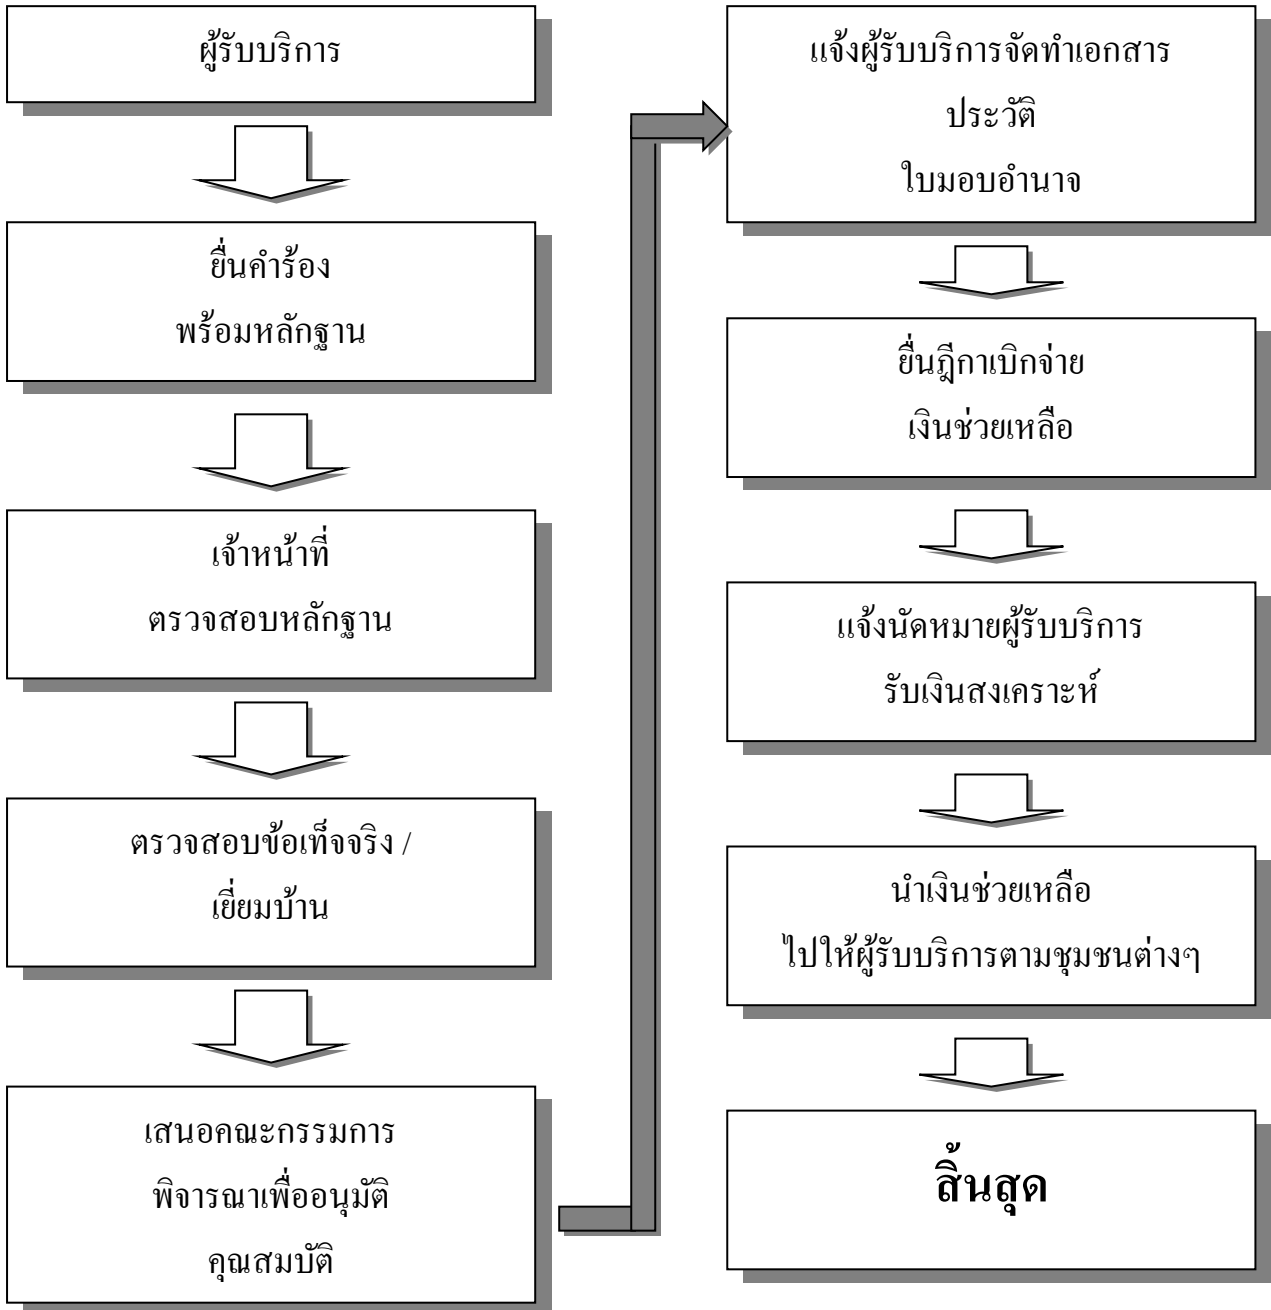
ผู้รับบริการ

ยื่นคำร้อง
พร้อมหลักฐาน

เจ้าหน้าที่
ตรวจสอบหลักฐาน

ตรวจสอบข้อเท็จจริง /
เยี่ยมบ้าน

เสนอคณะกรรมการ
พิจารณาเพื่ออนุมัติ
คุณสมบัติ

แจ้งผู้รับบริการจัดทำเอกสาร
ประวัติ
ใบมอบอำนาจ

ยื่นฎีกาเบิกจ่าย
เงินช่วยเหลือ

แจ้งนัดหมายผู้รับบริการ
รับเงินสงเคราะห์

นำเงินช่วยเหลือ
ไปให้ผู้รับบริการตามชุมชนต่างๆ

สิ้นสุด